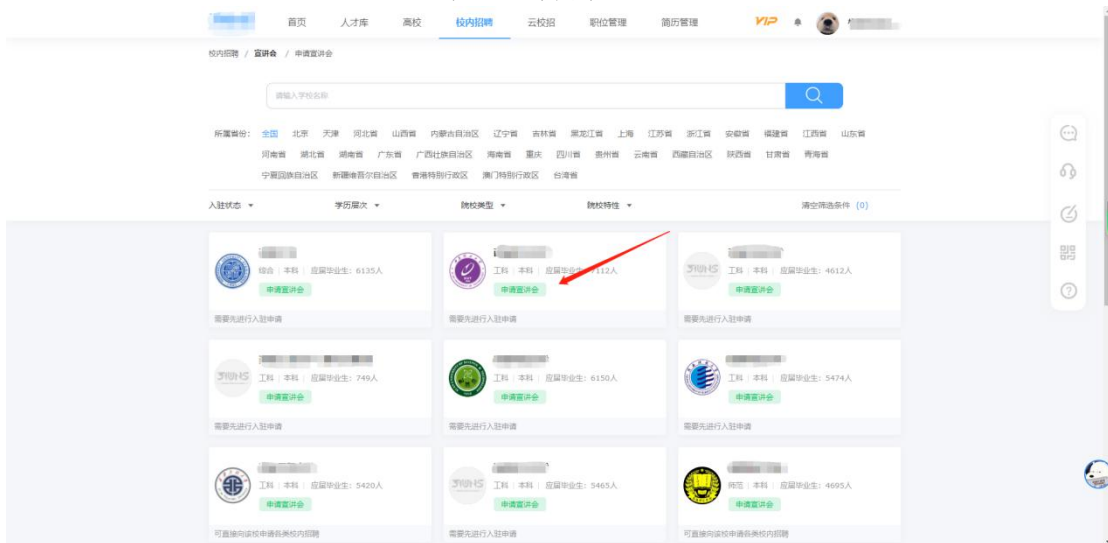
首页　人才库　高校　校内招聘　云校招　职位管理　简历管理　VIP

校内招聘 / 宣讲会 / 申请宣讲会

请输入学校名称

所属省份：全国　北京　天津　河北省　山西省　内蒙古自治区　辽宁省　吉林省　黑龙江省　上海　江苏省　浙江省　安徽省　福建省　江西省　山东省　河南省　湖北省　湖南省　广东省　广西壮族自治区　海南省　重庆　四川省　贵州省　云南省　西藏自治区　陕西省　甘肃省　青海省　宁夏回族自治区　新疆维吾尔自治区　香港特别行政区　澳门特别行政区　台湾省

入驻状态　学历层次　院校类型　院校特性　清空筛选条件（0）

综合 | 本科 | 应届毕业生：6135人
申请宣讲会
需要先进行入驻申请

工科 | 本科 | 应届毕业生：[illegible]112人
申请宣讲会
需要先进行入驻申请

工科 | 本科 | 应届毕业生：4612人
申请宣讲会
需要先进行入驻申请

工科 | 本科 | 应届毕业生：749人
申请宣讲会
需要先进行入驻申请

工科 | 本科 | 应届毕业生：6150人
申请宣讲会
需要先进行入驻申请

工科 | 本科 | 应届毕业生：5474人
申请宣讲会
需要先进行入驻申请

工科 | 本科 | 应届毕业生：5420人
申请宣讲会
可直接向该校申请各类校内招聘

工科 | 本科 | 应届毕业生：5465人
申请宣讲会
需要先进行入驻申请

师范 | 本科 | 应届毕业生：4695人
申请宣讲会
可直接向该校申请各类校内招聘